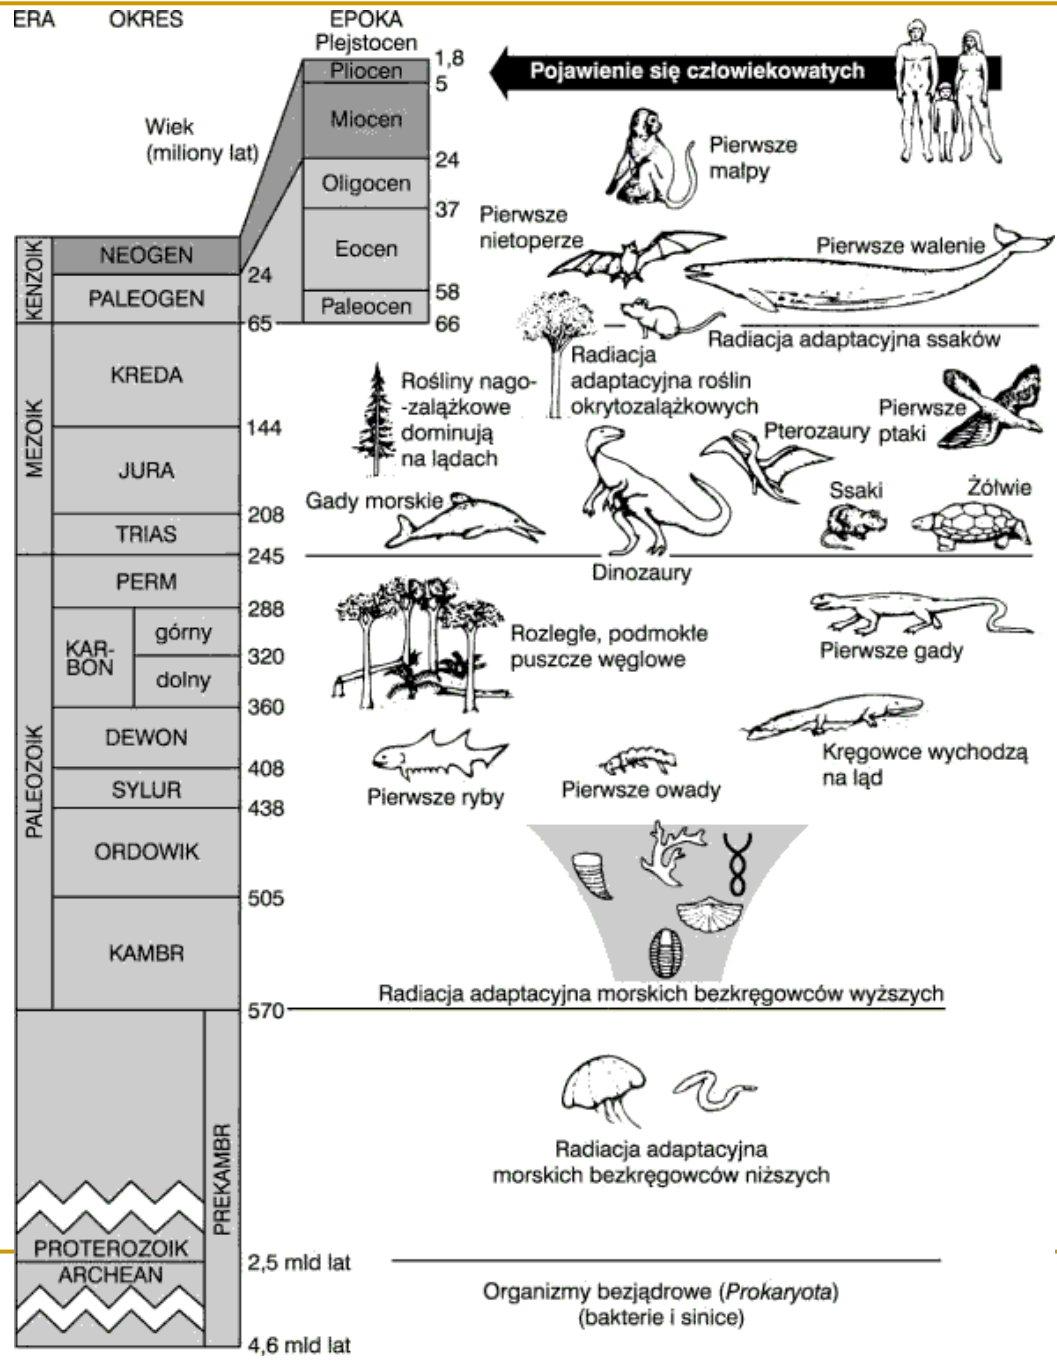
ERA OKRES EPOKA

Plejstocen
Pliocen
Miocen
Oligocen
Eocen
Paleocen

1,8
5
24
37
58
66

Wiek (miliony lat)

KENZOIK
NEOGEN
PALEOGEN
24
65

MEZOIK
KREDA
144
JURA
208
TRIAS
245

PALEOZOIK
PERM
288
KAR-BON górny
320
dolny
360
DEWON
408
SYLUR
438
ORDOWIK
505
KAMBR
570

PREKAMBR
PROTEROZOIK
2,5 mld lat
ARCHEAN
4,6 mld lat

Pojawienie się człowiekowatych

Pierwsze małpy

Pierwsze nietoperze

Pierwsze walenie

Radiacja adaptacyjna roślin okrytozalążkowych

Radiacja adaptacyjna ssaków

Rośliny nago--zalążkowe dominują na lądach

Pterozaury

Pierwsze ptaki

Gady morskie

Ssaki

Żółwie

Dinozaury

Rozległe, podmokłe puszcze węglowe

Pierwsze gady

Kręgowce wychodzą na ląd

Pierwsze ryby

Pierwsze owady

Radiacja adaptacyjna morskich bezkręgowców wyższych

Radiacja adaptacyjna morskich bezkręgowców niższych

Organizmy bezjądrowe (*Prokaryota*) (bakterie i sinice)